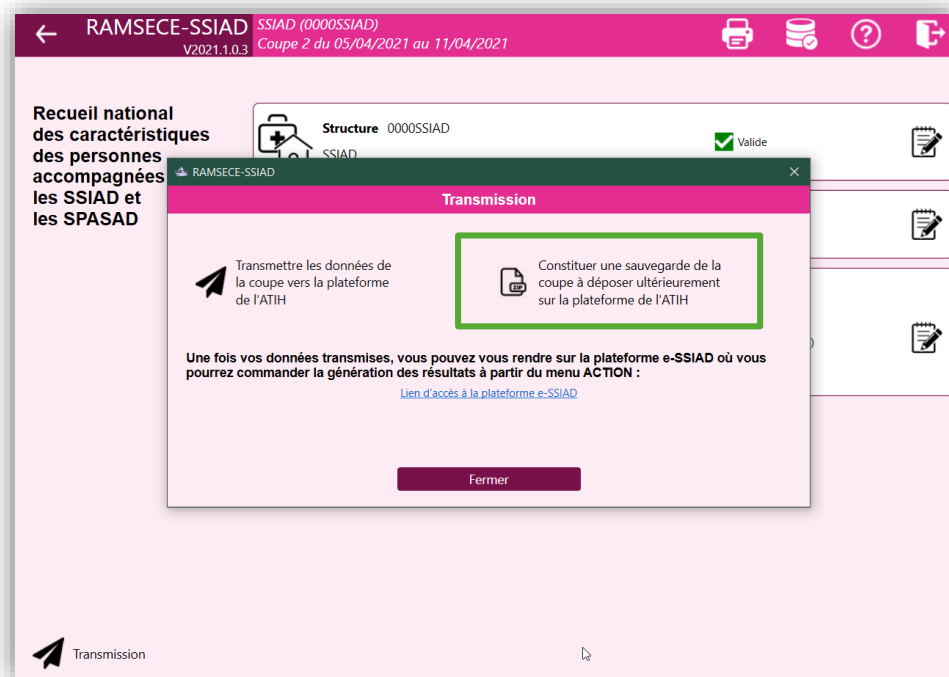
RAMSECE-SSIAD
V2021.1.0.3
SSIAD (0000SSIAD)
Coupe 2 du 05/04/2021 au 11/04/2021

Recueil national des caractéristiques des personnes accompagnées les SSIAD et les SPASAD

Structure 0000SSIAD
SSIAD
Valide

RAMSECE-SSIAD

Transmission

Transmettre les données de la coupe vers la plateforme de l'ATIH

ZIP
Constituer une sauvegarde de la coupe à déposer ultérieurement sur la plateforme de l'ATIH

Une fois vos données transmises, vous pouvez vous rendre sur la plateforme e-SSIAD où vous pourrez commander la génération des résultats à partir du menu ACTION :

Lien d'accès à la plateforme e-SSIAD

Fermer

Transmission